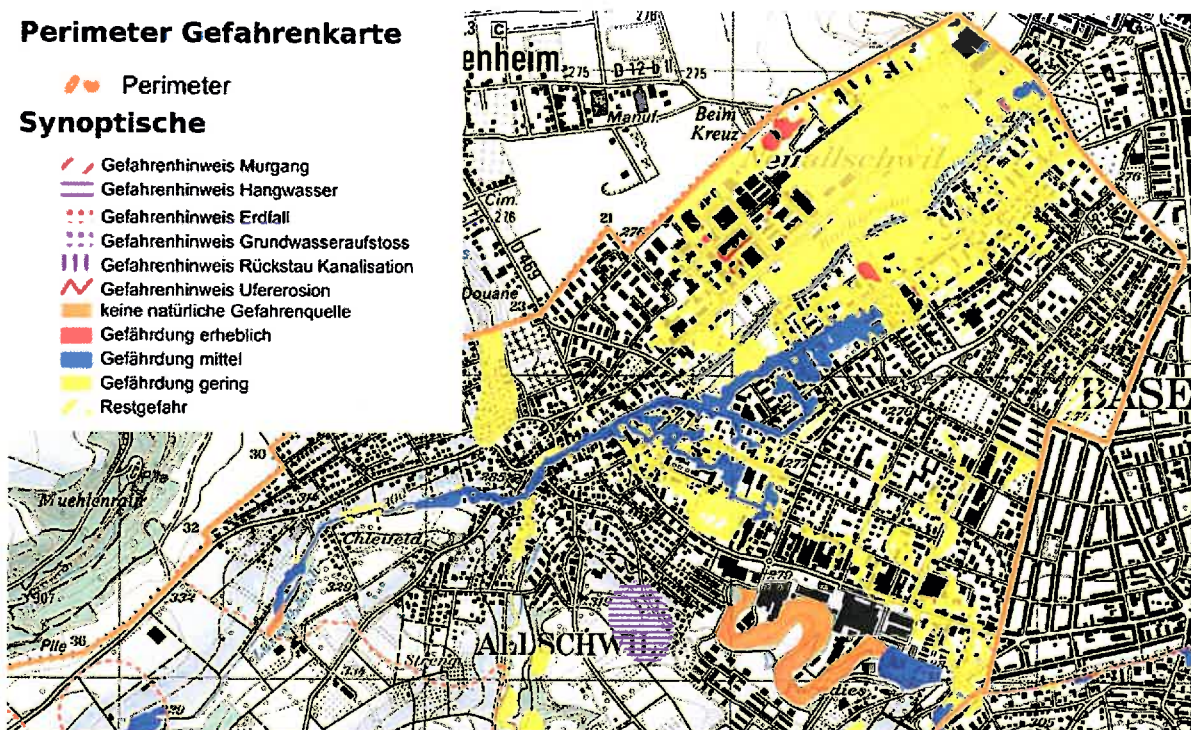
Perimeter Gefahrenkarte

Perimeter

Synoptische

Gefahrenhinweis Murgang
Gefahrenhinweis Hangwasser
Gefahrenhinweis Erdfall
Gefahrenhinweis Grundwasseraufstoss
Gefahrenhinweis Rückstau Kanalisation
Gefahrenhinweis Ufererosion
keine natürliche Gefahrenquelle
Gefährdung erheblich
Gefährdung mittel
Gefährdung gering
Restgefahr

enheim 275 D-12-B 275 276
Manuf. Beim Kreuz
Neuallschwil
276
Cim. 276 21 275
Douane 23
270
BASE
30
Muehlenrain
32
Chleifeld
307 334
Plie 36
ALLSCHWIL
Streng
279
dies
20